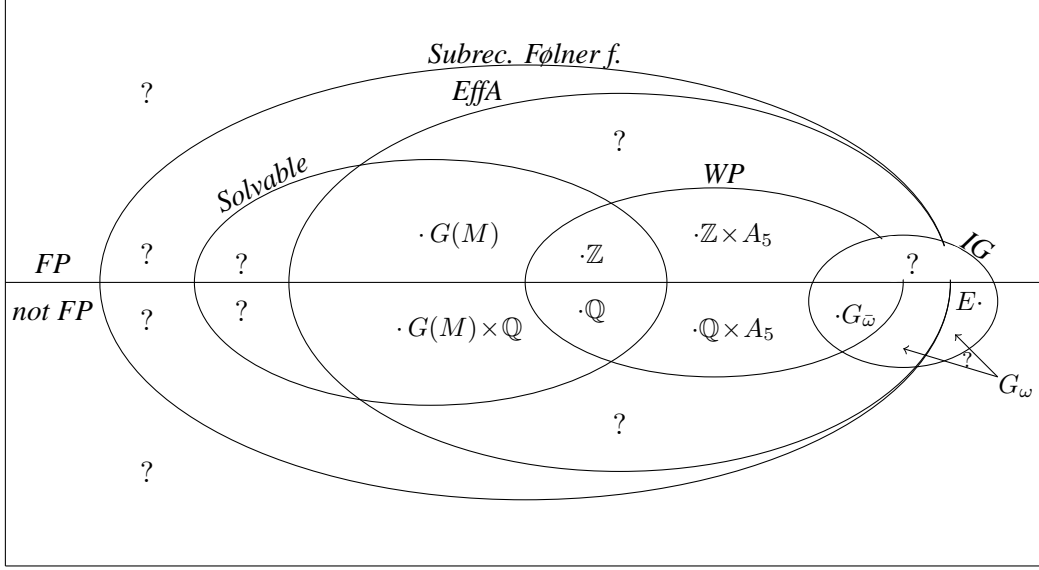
Subrec. Følner f.

EffA

?

?

Solvable

WP

$\cdot G(M)$

$\cdot\mathbb{Z}$

$\cdot\mathbb{Z}\times A_5$

IG

FP

?

?

?

not FP

?

?

$\cdot\mathbb{Q}$

$\cdot G(M)\times\mathbb{Q}$

$\cdot\mathbb{Q}\times A_5$

$\cdot G_{\bar{\omega}}$

$E\cdot$

?

$G_\omega$

?

?